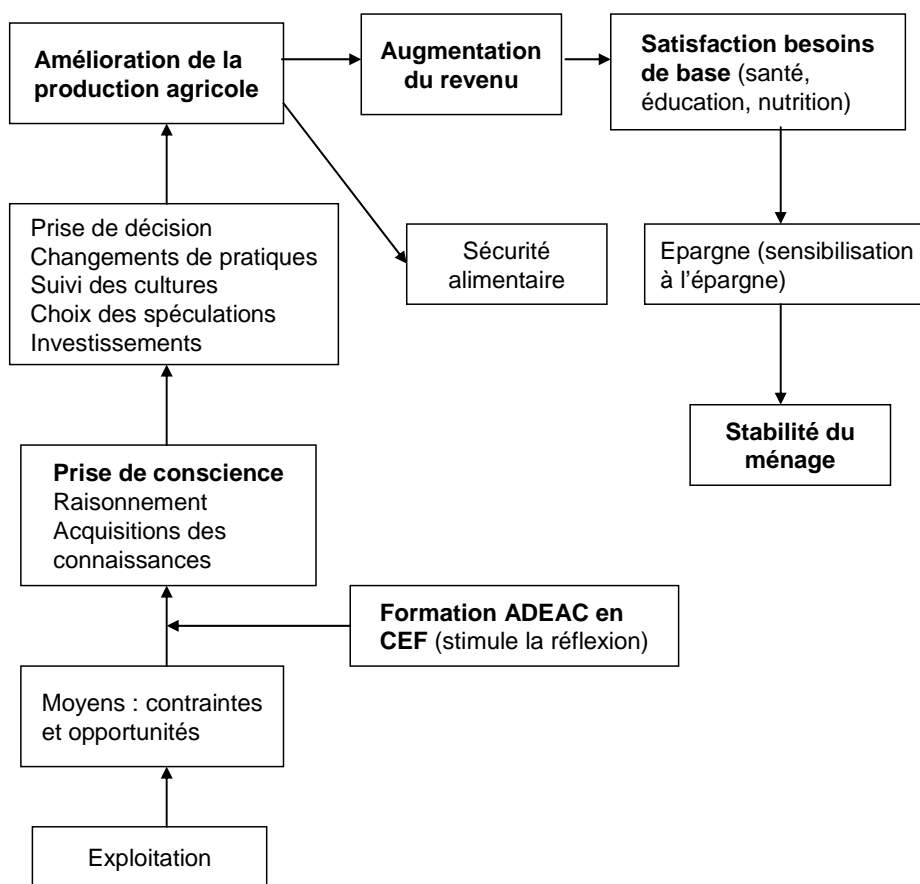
Amélioration de la production agricole

Augmentation du revenu

Satisfaction besoins de base (santé, éducation, nutrition)

Prise de décision
Changements de pratiques
Suivi des cultures
Choix des spéculations
Investissements

Sécurité alimentaire

Epargne (sensibilisation à l'épargne)

Stabilité du ménage

Prise de conscience
Raisonnement
Acquisitions des connaissances

Formation ADEAC en CEF (stimule la réflexion)

Moyens : contraintes et opportunités

Exploitation